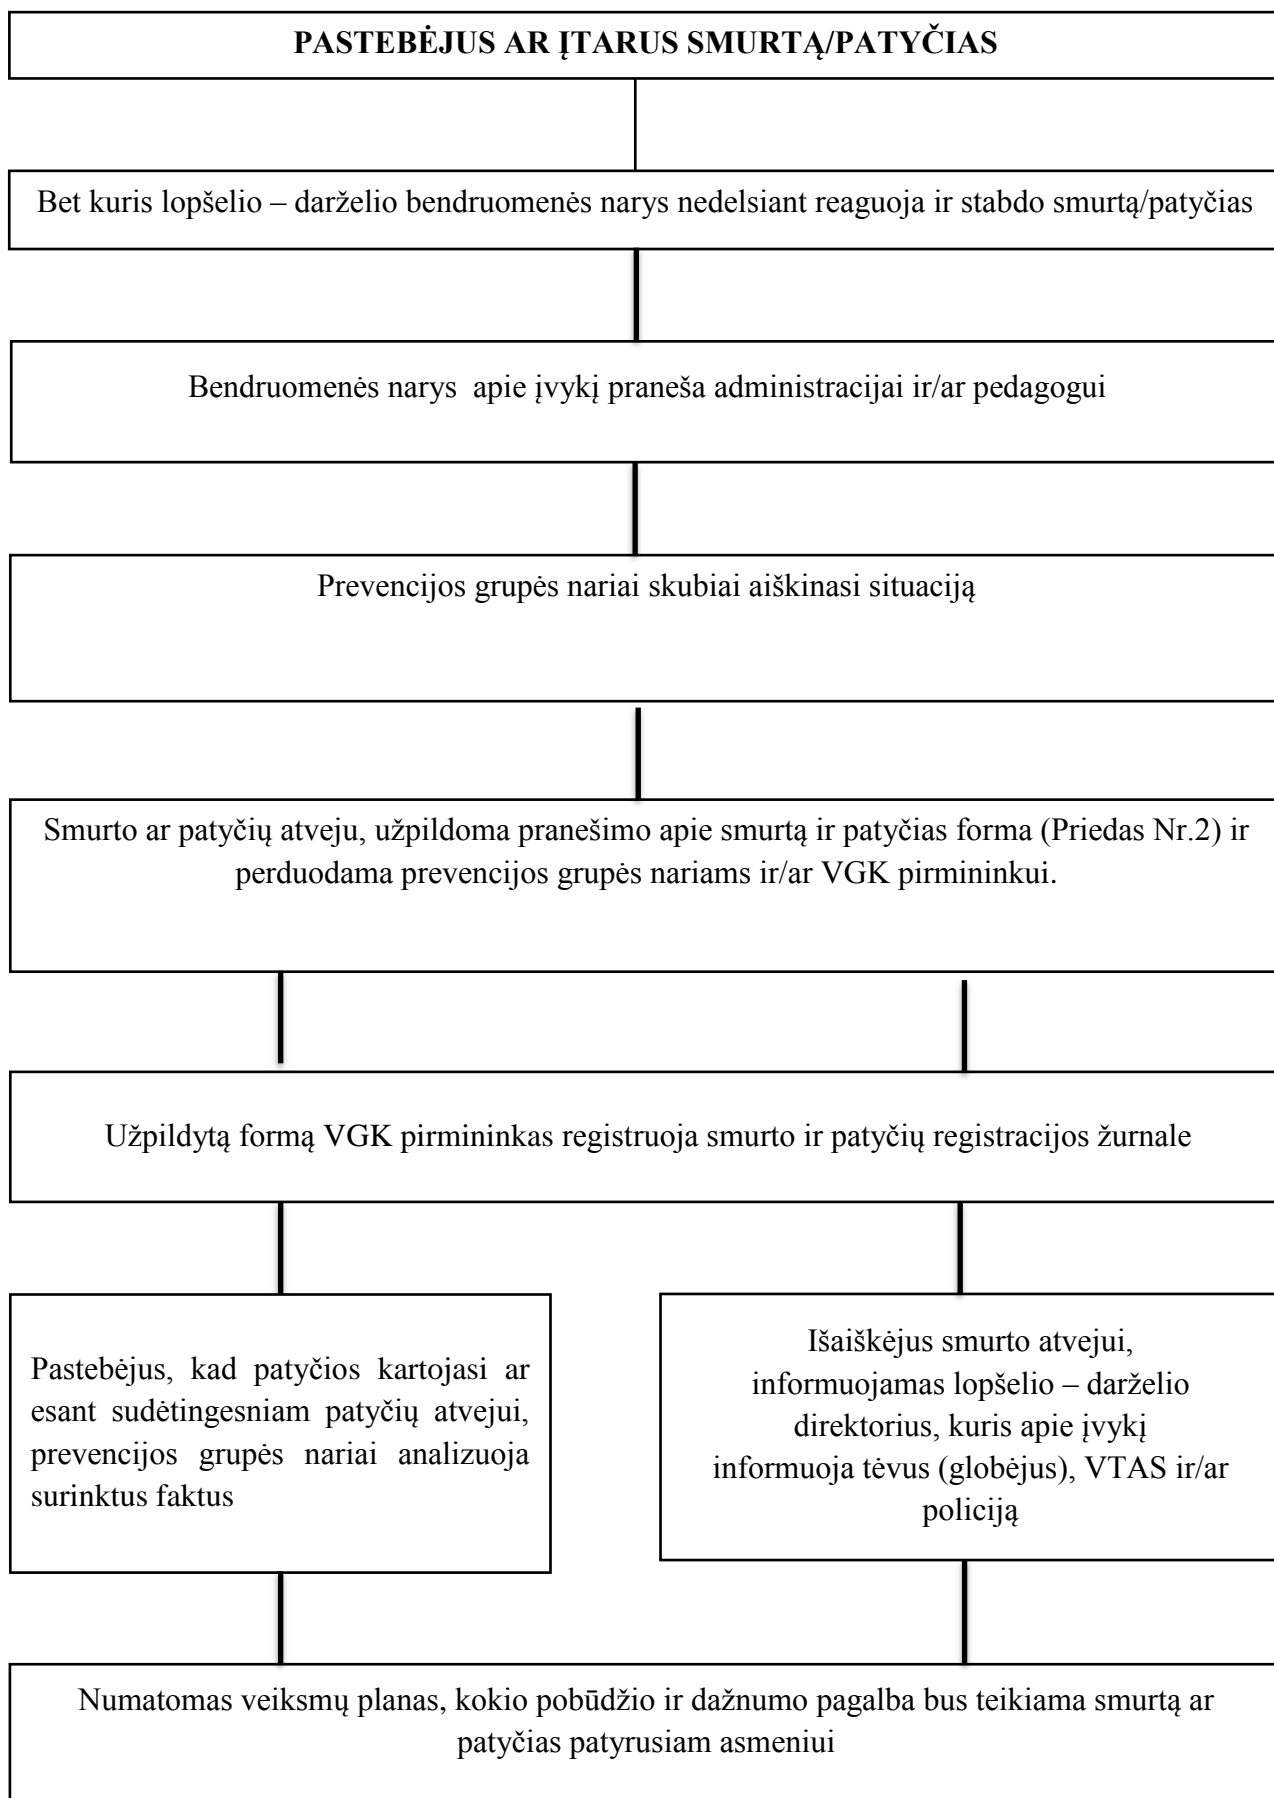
PASTEBĖJUS AR ĮTARUS SMURTĄ/PATYČIAS

Bet kuris lopšelio – darželio bendruomenės narys nedelsiant reaguoja ir stabdo smurtą/patyčias

Bendruomenės narys apie įvykį praneša administracijai ir/ar pedagogui

Prevencijos grupės nariai skubiai aiškinasi situaciją

Smurto ar patyčių atveju, užpildoma pranešimo apie smurtą ir patyčias forma (Priedas Nr.2) ir perduodama prevencijos grupės nariams ir/ar VGK pirmininkui.

Užpildytą formą VGK pirmininkas registruoja smurto ir patyčių registracijos žurnale

Pastebėjus, kad patyčios kartojasi ar esant sudėtingesniam patyčių atvejui, prevencijos grupės nariai analizuoja surinktus faktus

Išaiškėjus smurto atvejui, informuojamas lopšelio – darželio direktorius, kuris apie įvykį informuoja tėvus (globėjus), VTAS ir/ar policiją

Numatomas veiksmų planas, kokio pobūdžio ir dažnumo pagalba bus teikiama smurtą ar patyčias patyrusiam asmeniui